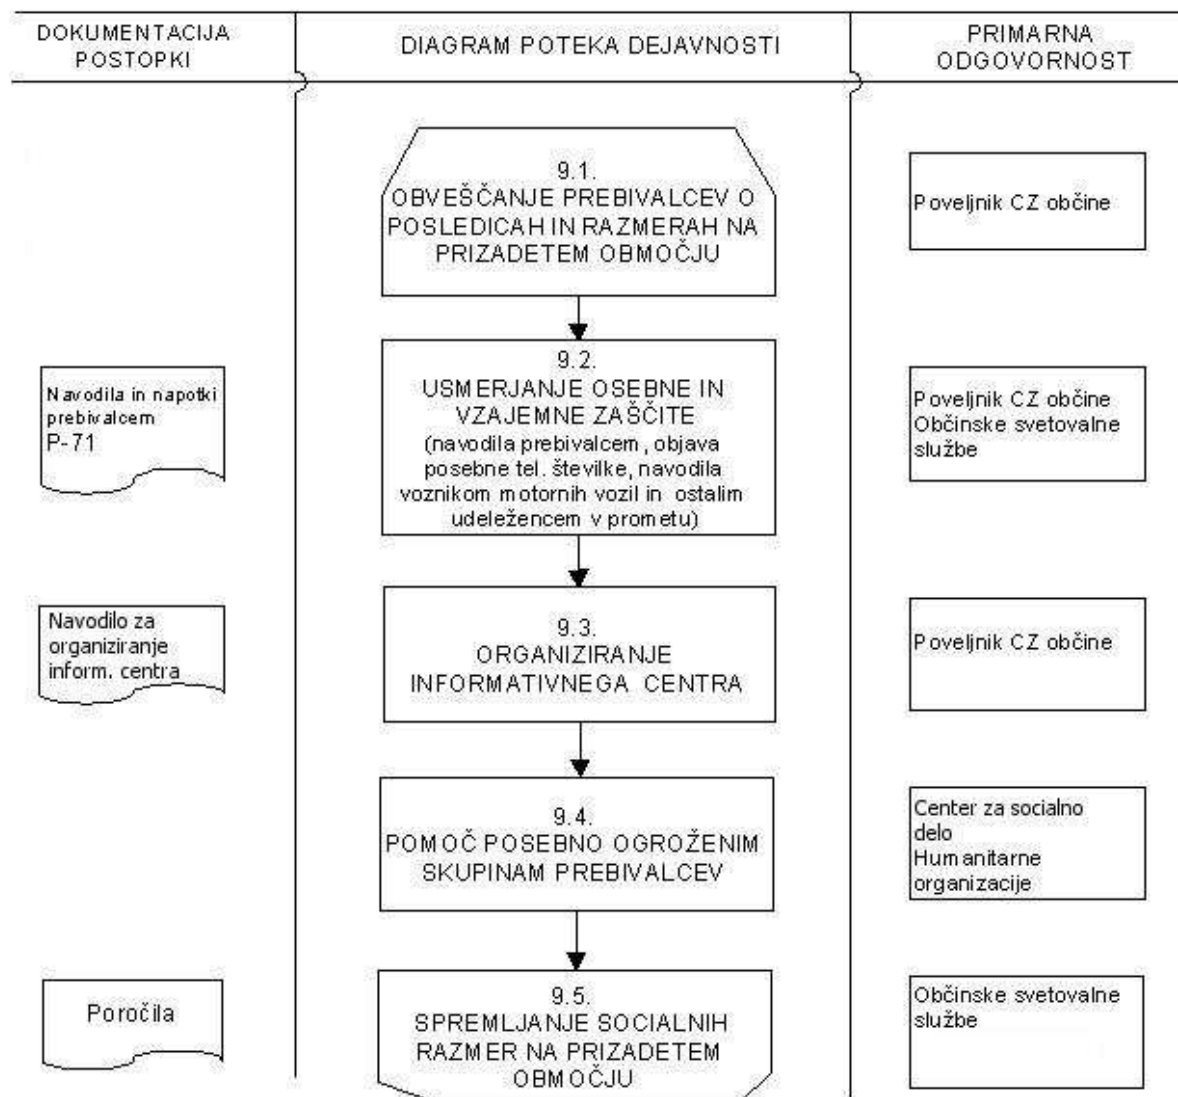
| DOKUMENTACIJA POSTOPKI | DIAGRAM POTEKA DEJAVNOSTI | PRIMARNA ODGOVORNOST |
|---|---|---|
| | 9.1. OBVEŠČANJE PREBIVALCEV O POSLEDICAH IN RAZMERAH NA PRIZADETEM OBMOČJU | Poveljnik CZ občine |
| Navodila in napotki prebivalcem P-71 | 9.2. USMERJANJE OSEBNE IN VZAJEMNE ZAŠČITE (navodila prebivalcem, objava posebne tel. številke, navodila voznikom motornih vozil in ostalim udeležencem v prometu) | Poveljnik CZ občine Občinske svetovalne službe |
| Navodilo za organiziranje inform. centra | 9.3. ORGANIZIRANJE INFORMATIVNEGA CENTRA | Poveljnik CZ občine |
| | 9.4. POMOČ POSEBNO OGROŽENIM SKUPINAM PREBIVALCEV | Center za socialno delo Humanitarne organizacije |
| Poročila | 9.5. SPREMLJANJE SOCIALNIH RAZMER NA PRIZADETEM OBMOČJU | Občinske svetovalne službe |